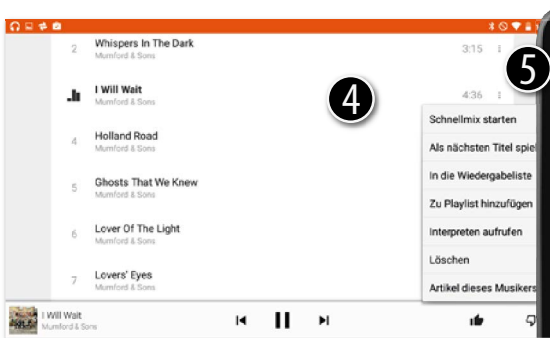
2 Whispers In The Dark
Mumford & Sons
3:15

I Will Wait
Mumford & Sons
4:36

4

5

4 Holland Road
Mumford & Sons

5 Ghosts That We Knew
Mumford & Sons

6 Lover Of The Light
Mumford & Sons

7 Lovers' Eyes
Mumford & Sons

Schnellmix starten
Als nächsten Titel spiel
In die Wiedergabeliste
Zu Playlist hinzufügen
Interpreten aufrufen
Löschen
Artikel dieses Musikers

I Will Wait
Mumford & Sons